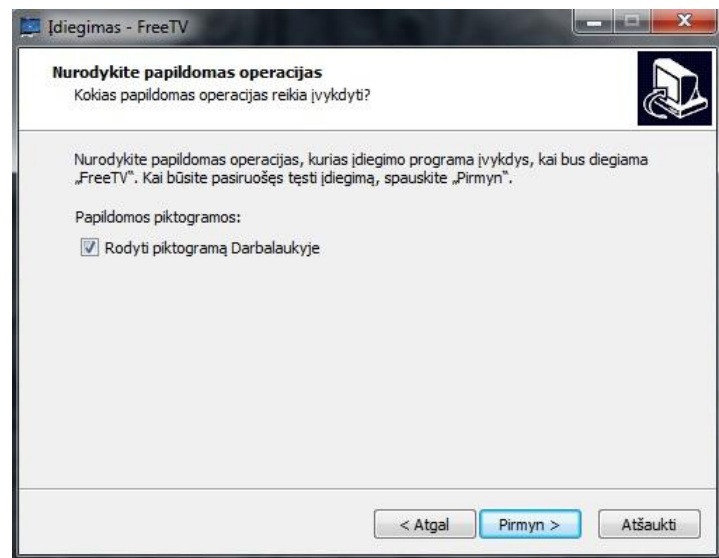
Įdiegimas - FreeTV

Nurodykite papildomas operacijas
Kokias papildomas operacijas reikia įvykdyti?

Nurodykite papildomas operacijas, kurias įdiegimo programa įvykdys, kai bus diegiama „FreeTV". Kai būsite pasiruošęs tęsti įdiegimą, spauskite „Pirmyn".

Papildomos piktogramos:

Rodyti piktogramą Darbalaukyje

< Atgal
Pirmyn >
Atšaukti